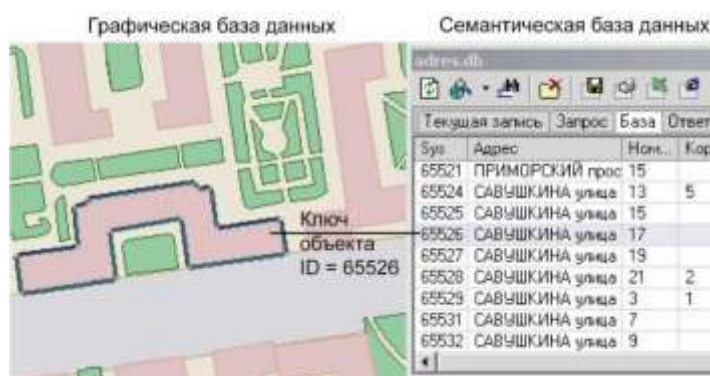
Графическая база данных

Семантическая база данных

adres.db

Ключ объекта ID = 65526

Текущая запись | Запрос | База | Ответ

| Sys | Адрес | Ном... | Кор |
|---|---|---|---|
| 65521 | ПРИМОРСКИЙ прос | 15 | |
| 65524 | САВУШКИНА улица | 13 | 5 |
| 65525 | САВУШКИНА улица | 15 | |
| 65526 | САВУШКИНА улица | 17 | |
| 65527 | САВУШКИНА улица | 19 | |
| 65528 | САВУШКИНА улица | 21 | 2 |
| 65529 | САВУШКИНА улица | 3 | 1 |
| 65531 | САВУШКИНА улица | 7 | |
| 65532 | САВУШКИНА улица | 9 | |